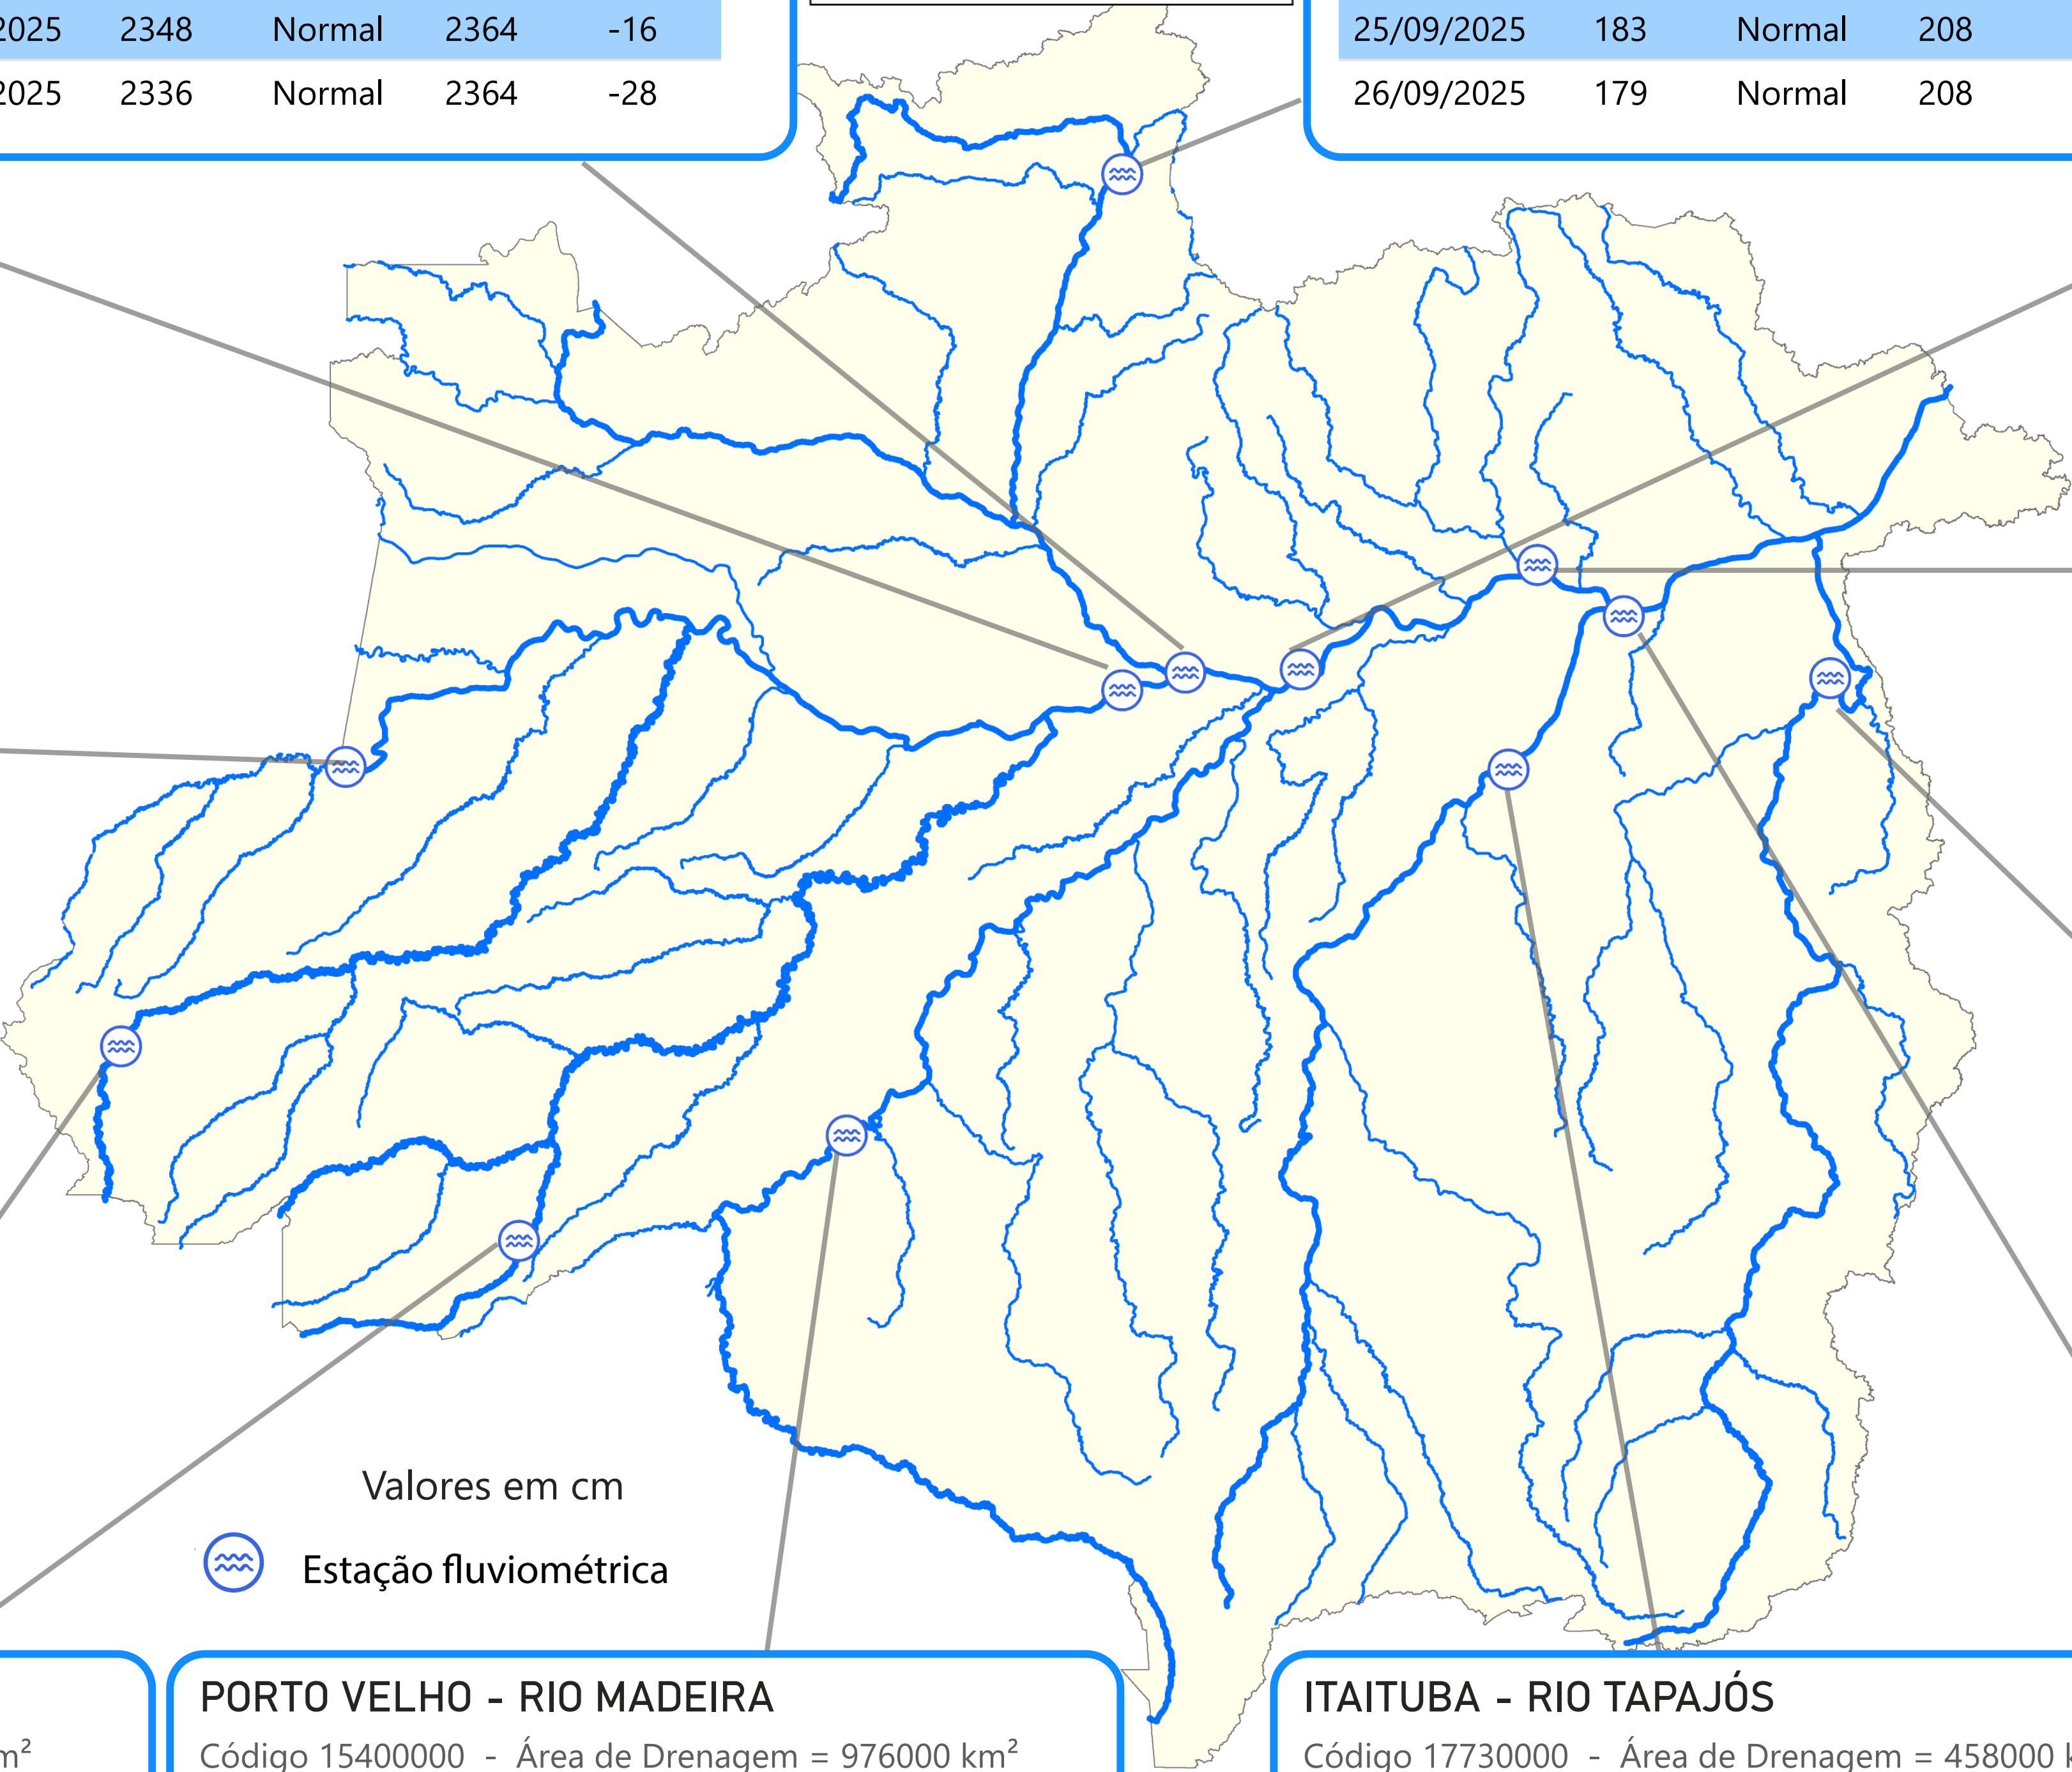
| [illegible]025 | 2348 | Normal | 2364 | -16 |
|---|---|---|---|---|
| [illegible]025 | 2336 | Normal | 2364 | -28 |

| 25/09/2025 | 183 | Normal | 208 |
|---|---|---|---|
| 26/09/2025 | 179 | Normal | 208 |

Valores em cm

Estação fluviométrica

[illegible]m²

PORTO VELHO - RIO MADEIRA

Código 15400000 - Área de Drenagem = 976000 km²

ITAITUBA - RIO TAPAJÓS

Código 17730000 - Área de Drenagem = 458000 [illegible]